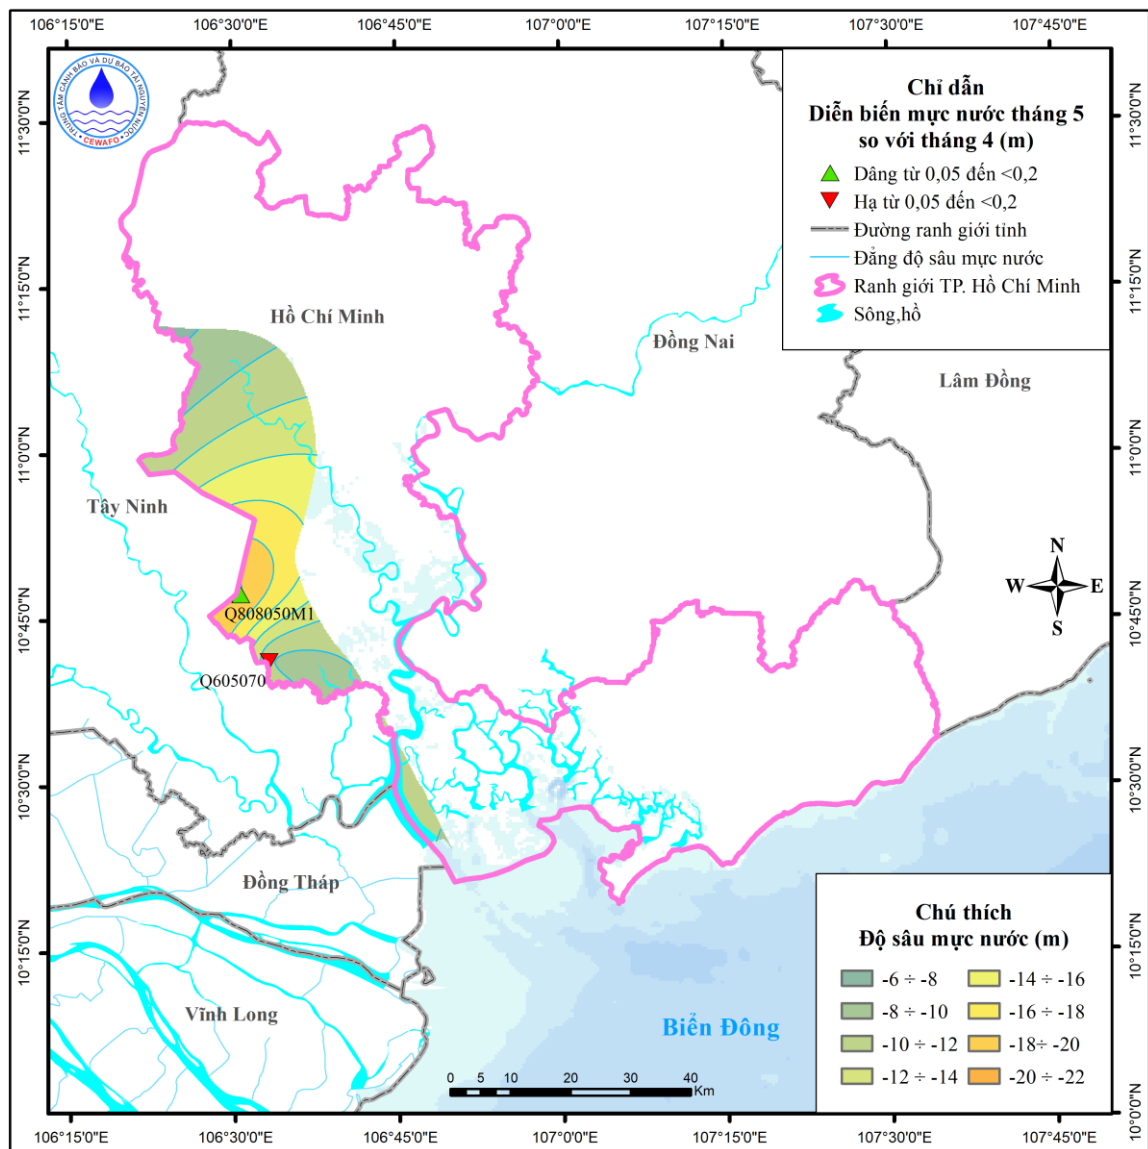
106°15'0"E 106°30'0"E 106°45'0"E 107°0'0"E 107°15'0"E 107°30'0"E 107°45'0"E

TRUNG TÂM CẢNH BÁO VÀ DỰ BÁO TÀI NGUYÊN NƯỚC
CEWAFO

11°30'0"N
11°15'0"N
11°0'0"N
10°45'0"N
10°30'0"N
10°15'0"N
10°0'0"N

Chỉ dẫn
Diễn biến mực nước tháng 5 so với tháng 4 (m)
Dâng từ 0,05 đến <0,2
Hạ từ 0,05 đến <0,2
Đường ranh giới tỉnh
Đẳng độ sâu mực nước
Ranh giới TP. Hồ Chí Minh
Sông,hồ

Hồ Chí Minh
Đồng Nai
Lâm Đồng
Tây Ninh
Q808050M1
Q605070
Đồng Tháp
Vĩnh Long
Biển Đông

N
W
E
S

0 5 10 20 30 40 Km

Chú thích
Độ sâu mực nước (m)
| | |
|---|---|
| -6 ÷ -8 | -14 ÷ -16 |
| -8 ÷ -10 | -16 ÷ -18 |
| -10 ÷ -12 | -18÷ -20 |
| -12 ÷ -14 | -20 ÷ -22 |

106°15'0"E 106°30'0"E 106°45'0"E 107°0'0"E 107°15'0"E 107°30'0"E 107°45'0"E